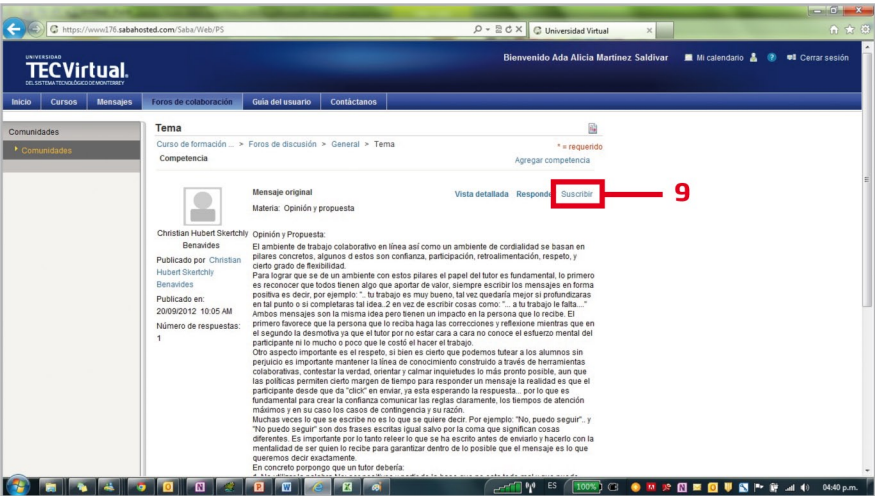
https://www176.sabahosted.com/Saba/Web/PS

Universidad Virtual

UNIVERSIDAD TECVirtual. DEL SISTEMA TECNOLÓGICO DE MONTERREY

Bienvenido Ada Alicia Martínez Saldivar   Mi calendario   Cerrar sesión

Inicio | Cursos | Mensajes | Foros de colaboración | Guía del usuario | Contáctanos

Comunidades

Comunidades

Tema

Curso de formación ... > Foros de discusión > General > Tema

* = requerido

Competencia

Agregar competencia

Mensaje original

Materia: Opinión y propuesta

Vista detallada   Responder   Suscribir

9

Christian Hubert Skertchly Benavides

Publicado por Christian Hubert Skertchly Benavides

Publicado en: 20/09/2012 10:05 AM

Número de respuestas: 1

Opinión y Propuesta:
El ambiente de trabajo colaborativo en línea así como un ambiente de cordialidad se basan en pilares concretos, algunos d estos son confianza, participación, retroalimentación, respeto, y cierto grado de flexibilidad.
Para lograr que se de un ambiente con estos pilares el papel del tutor es fundamental, lo primero es reconocer que todos tienen algo que aportar de valor, siempre escribir los mensajes en forma positiva es decir, por ejemplo: "... tu trabajo es muy bueno, tal vez quedaría mejor si profundizaras en tal punto o si completaras tal idea..2 en vez de escribir cosas como: "... a tu trabajo le falta..."
Ambos mensajes son la misma idea pero tienen un impacto en la persona que lo recibe. El primero favorece que la persona que lo reciba haga las correcciones y reflexione mientras que en el segundo la desmotiva ya que el tutor por no estar cara a cara no conoce el esfuerzo mental del participante ni lo mucho o poco que le costó el hacer el trabajo.
Otro aspecto importante es el respeto, si bien es cierto que podemos tutear a los alumnos sin perjuicio es importante mantener la línea de conocimiento construido a través de herramientas colaborativas, contestar la verdad, orientar y calmar inquietudes lo más pronto posible, aun que las políticas permiten cierto margen de tiempo para responder un mensaje la realidad es que el participante desde que da "click" en enviar, ya esta esperando la respuesta... por lo que es fundamental para crear la confianza comunicar las reglas claramente, los tiempos de atención máximos y en su caso los casos de contingencia y su razón.
Muchas veces lo que se escribe no es lo que se quiere decir. Por ejemplo: "No, puedo seguir".. y "No puedo seguir" son dos frases escritas igual salvo por la coma que significan cosas diferentes. Es importante por lo tanto releer lo que se ha escrito antes de enviarlo y hacerlo con la mentalidad de ser quien lo recibe para garantizar dentro de lo posible que el mensaje es lo que queremos decir exactamente.
En concreto porpongo que un tutor debería:
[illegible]

ES   100%   04:40 p.m.